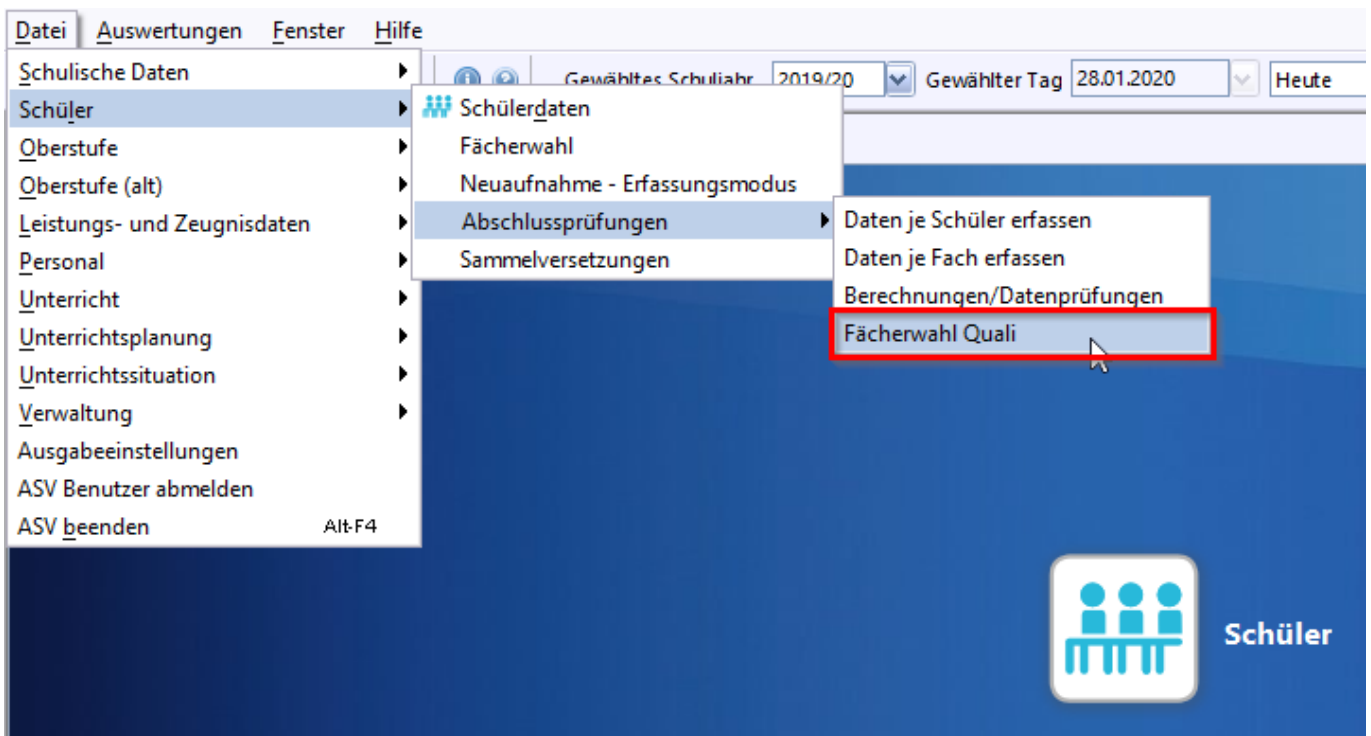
Datei Auswertungen Fenster Hilfe

Gewähltes Schuljahr 2019/20 Gewählter Tag 28.01.2020 Heute

Schulische Daten
Schüler
Oberstufe
Oberstufe (alt)
Leistungs- und Zeugnisdaten
Personal
Unterricht
Unterrichtsplanung
Unterrichtssituation
Verwaltung
Ausgabeeinstellungen
ASV Benutzer abmelden
ASV beenden Alt-F4

Schülerdaten
Fächerwahl
Neuaufnahme - Erfassungsmodus
Abschlussprüfungen
Sammelversetzungen

Daten je Schüler erfassen
Daten je Fach erfassen
Berechnungen/Datenprüfungen
Fächerwahl Quali

Schüler